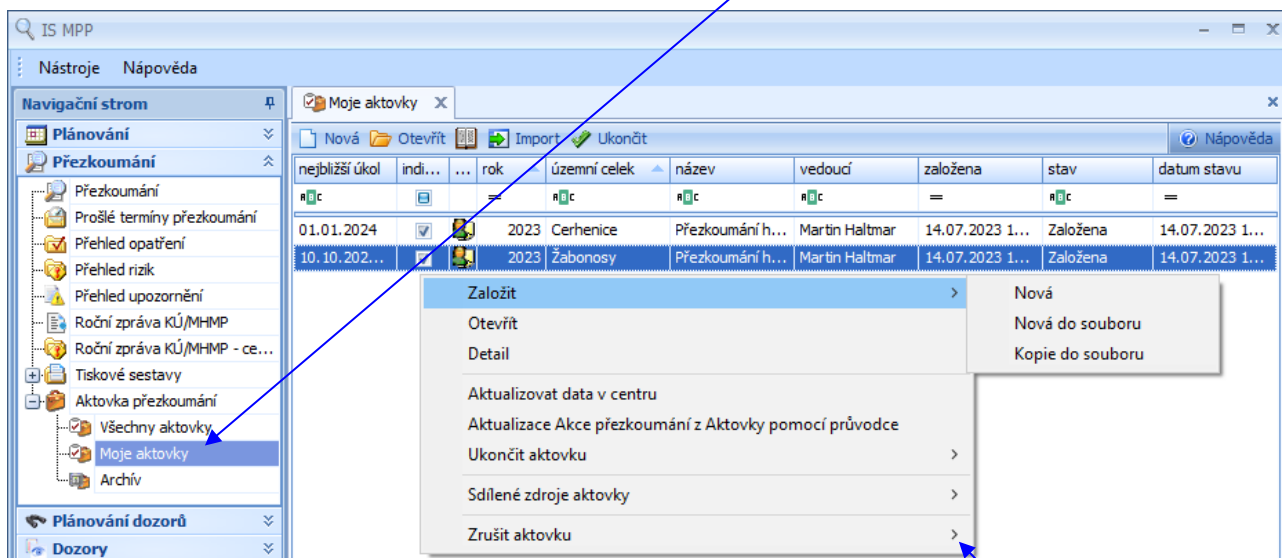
IS MPP

Nástroje Nápověda

Navigační strom

Plánování

Přezkoumání

Přezkoumání
Prošlé termíny přezkoumání
Přehled opatření
Přehled rizik
Přehled upozornění
Roční zpráva KÚ/MHMP
Roční zpráva KÚ/MHMP - ce...
Tiskové sestavy
Aktovka přezkoumání
Všechny aktovky
Moje aktovky
Archív

Plánování dozorů

Dozory

Moje aktovky

Nová Otevřít Import Ukončit Nápověda

| nejbližší úkol | indi... | ... | rok | územní celek | název | vedoucí | založena | stav | datum stavu |
|---|---|---|---|---|---|---|---|---|---|
| ABC | | | = | ABC | ABC | ABC | = | ABC | = |
| 01.01.2024 | | | 2023 | Cerhenice | Přezkoumání h... | Martin Haltmar | 14.07.2023 1... | Založena | 14.07.2023 1... |
| 10.10.202... | | | 2023 | Žabonosy | Přezkoumání h... | Martin Haltmar | 14.07.2023 1... | Založena | 14.07.2023 1... |

Založit
Otevřít
Detail
Aktualizovat data v centru
Aktualizace Akce přezkoumání z Aktovky pomocí průvodce
Ukončit aktovku
Sdílené zdroje aktovky
Zrušit aktovku

Nová
Nová do souboru
Kopie do souboru